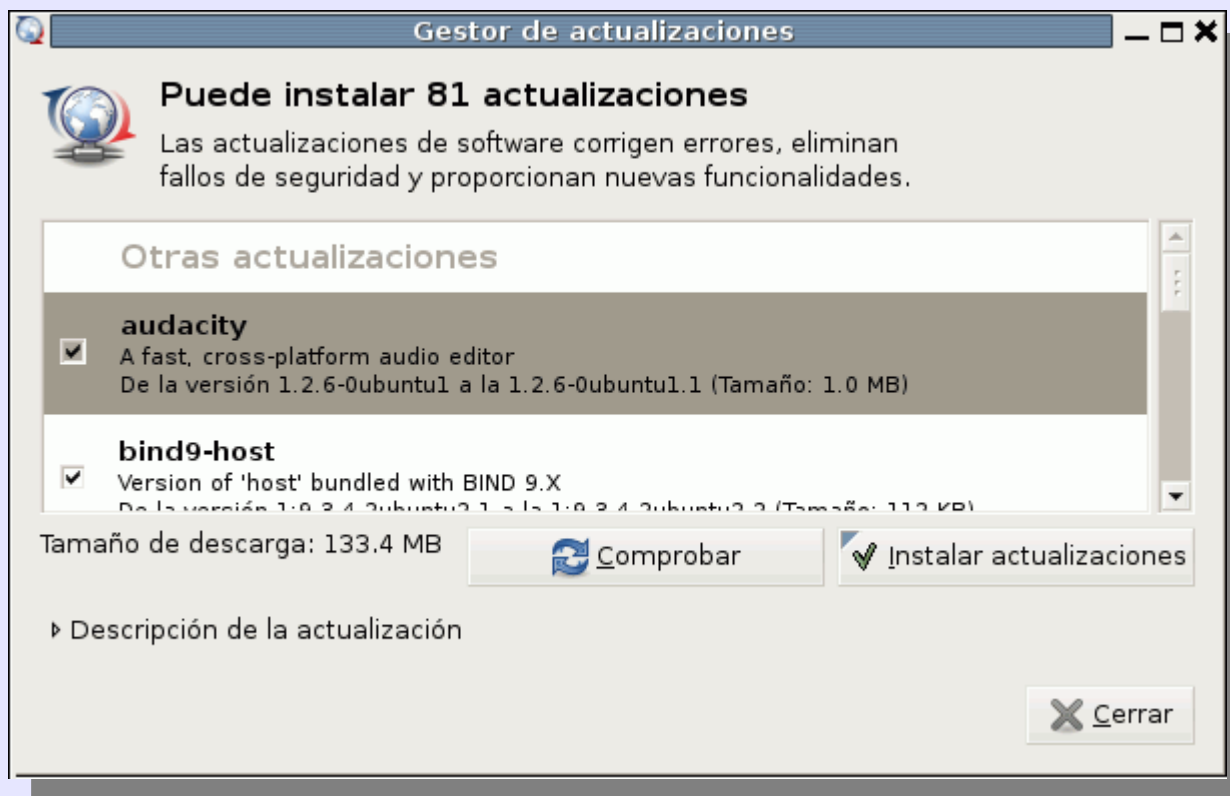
Gestor de actualizaciones

Puede instalar 81 actualizaciones

Las actualizaciones de software corrigen errores, eliminan fallos de seguridad y proporcionan nuevas funcionalidades.

Otras actualizaciones

audacity
A fast, cross-platform audio editor
De la versión 1.2.6-0ubuntu1 a la 1.2.6-0ubuntu1.1 (Tamaño: 1.0 MB)

bind9-host
Version of 'host' bundled with BIND 9.X
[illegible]

Tamaño de descarga: 133.4 MB

Comprobar

Instalar actualizaciones

Descripción de la actualización

Cerrar